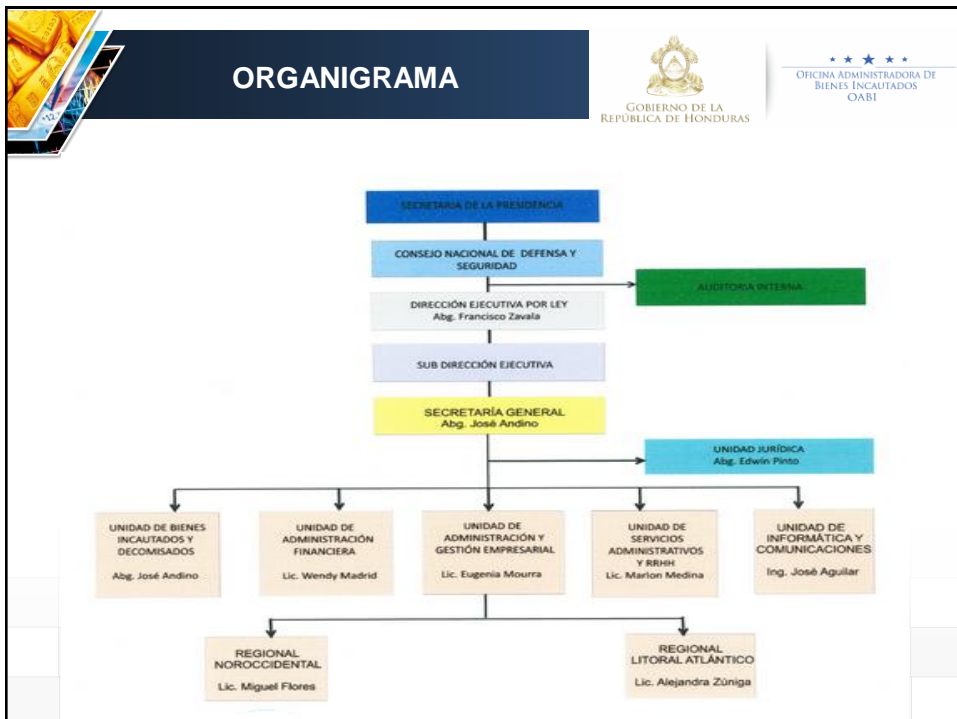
ORGANIGRAMA

GOBIERNO DE LA REPÚBLICA DE HONDURAS

OFICINA ADMINISTRADORA DE BIENES INCAUTADOS OABI

SECRETARIA DE LA PRESIDENCIA

CONSEJO NACIONAL DE DEFENSA Y SEGURIDAD

AUDITORIA INTERNA

DIRECCIÓN EJECUTIVA POR LEY
Abg. Francisco Zavala

SUB DIRECCIÓN EJECUTIVA

SECRETARÍA GENERAL
Abg. José Andino

UNIDAD JURÍDICA
Abg. Edwin Pinto

UNIDAD DE BIENES INCAUTADOS Y DECOMISADOS
Abg. José Andino

UNIDAD DE ADMINISTRACIÓN FINANCIERA
Lic. Wendy Madrid

UNIDAD DE ADMINISTRACIÓN Y GESTIÓN EMPRESARIAL
Lic. Eugenia Mourra

UNIDAD DE SERVICIOS ADMINISTRATIVOS Y RRHH
Lic. Marlon Medina

UNIDAD DE INFORMÁTICA Y COMUNICACIONES
Ing. José Aguilar

REGIONAL NOROCCIDENTAL
Lic. Miguel Flores

REGIONAL LITORAL ATLÁNTICO
Lic. Alejandra Zúniga